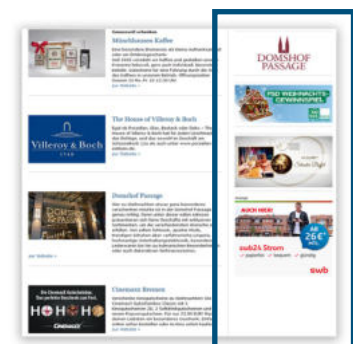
Münchhausen Kaffee

zur Website »

The House of Villeroy & Boch

Villeroy & Boch

zur Website »

Domshof Passage

zur Website »

zur Website »

Cinemaxx Bremen

HOHOHO

CINEMAXX

DOMSHOF PASSAGE

PSD WEIHNACHTS-GEWINNSPIEL

AUCH NEU!

swb24 Strom

swb